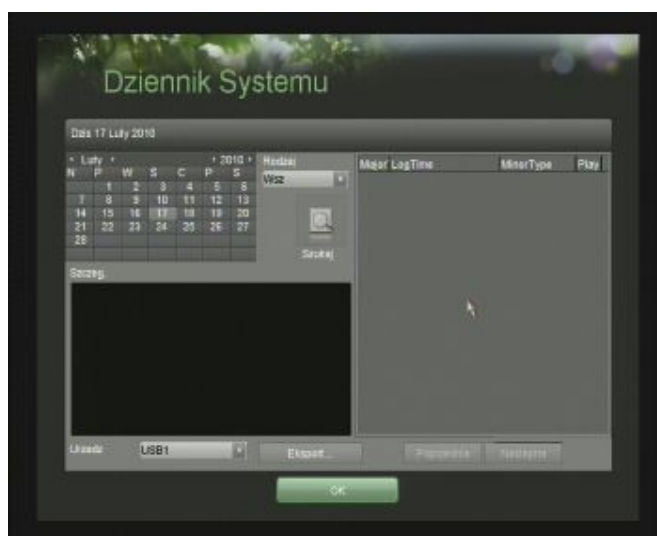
Dziennik Systemu

Dziś 17 Luty 2010

| « Luty » | | | | | « 2010 » | |
|---|---|---|---|---|---|---|
| N | P | W | S | C | P | S |
| | 1 | 2 | 3 | 4 | 5 | 6 |
| 7 | 8 | 9 | 10 | 11 | 12 | 13 |
| 14 | 15 | 16 | 17 | 18 | 19 | 20 |
| 21 | 22 | 23 | 24 | 25 | 26 | 27 |
| 28 | | | | | | |

Rodzaj
Wsz.

Szukaj

Szczeg.

| Major | LogTime | MinorType | Play |
|---|---|---|---|

Urządz.
USB1
Eksport...
Poprzednia
Następna
OK